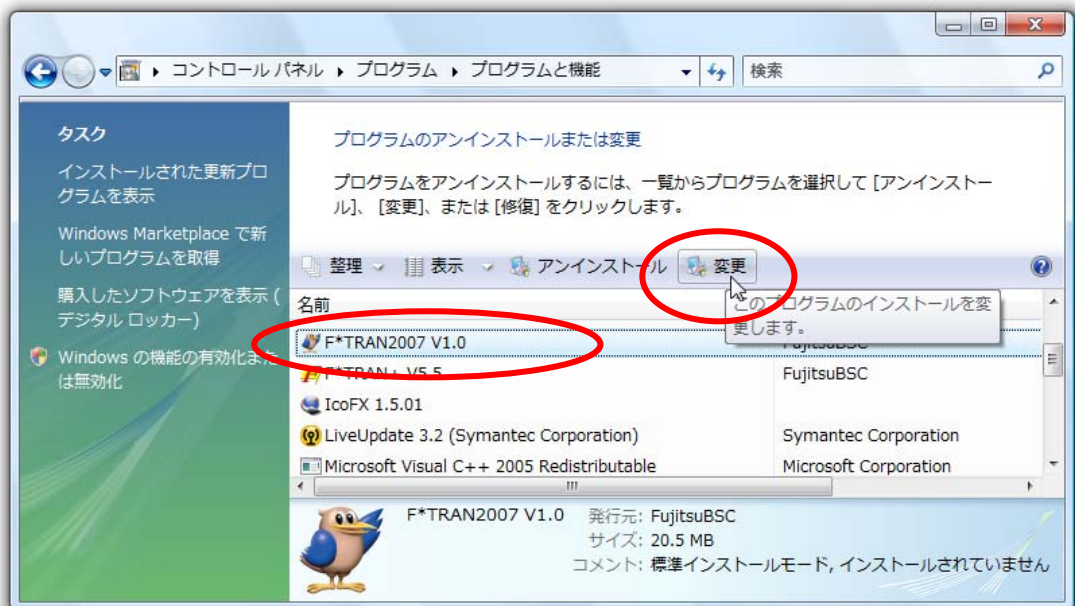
コントロール パネル ▸ プログラム ▸ プログラムと機能

検索

タスク

インストールされた更新プログラムを表示

Windows Marketplace で新しいプログラムを取得

購入したソフトウェアを表示 (デジタル ロッカー)

Windows の機能の有効化または無効化

プログラムのアンインストールまたは変更

プログラムをアンインストールするには、一覧からプログラムを選択して [アンインストール]、[変更]、または [修復] をクリックします。

整理 表示 アンインストール 変更

このプログラムのインストールを変更します。

| 名前 | |
|---|---|
| F*TRAN2007 V1.0 | FujitsuBSC |
| F*TRAN+ V5.5 | FujitsuBSC |
| IcoFX 1.5.01 | |
| LiveUpdate 3.2 (Symantec Corporation) | Symantec Corporation |
| Microsoft Visual C++ 2005 Redistributable | Microsoft Corporation |

F*TRAN2007 V1.0 発行元: FujitsuBSC
サイズ: 20.5 MB
コメント: 標準インストールモード, インストールされていません